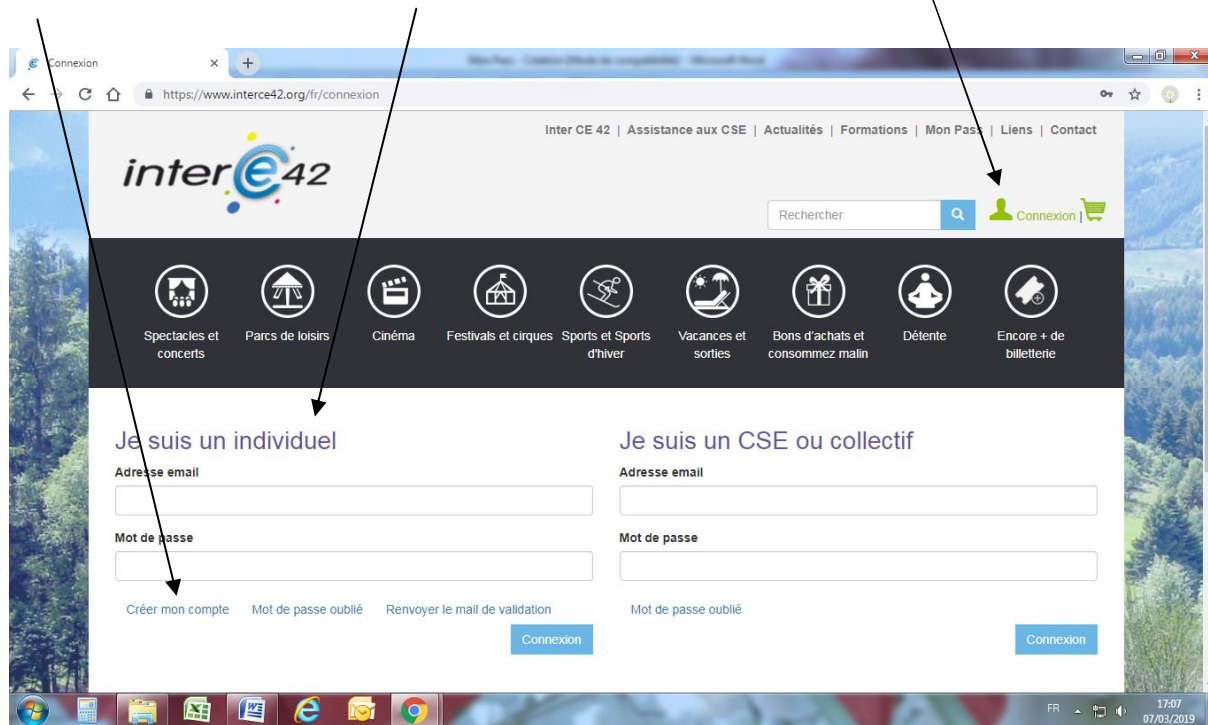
Connexion
https://www.interce42.org/fr/connexion

Inter CE 42 | Assistance aux CSE | Actualités | Formations | Mon Pass | Liens | Contact

inter e 42

Rechercher

Connexion |

Spectacles et concerts
Parcs de loisirs
Cinéma
Festivals et cirques
Sports et Sports d'hiver
Vacances et sorties
Bons d'achats et consommez malin
Détente
Encore + de billetterie

Je suis un individuel
Adresse email
Mot de passe
Créer mon compte
Mot de passe oublié
Renvoyer le mail de validation
Connexion

Je suis un CSE ou collectif
Adresse email
Mot de passe
Mot de passe oublié
Connexion

FR
17:07
07/03/2019